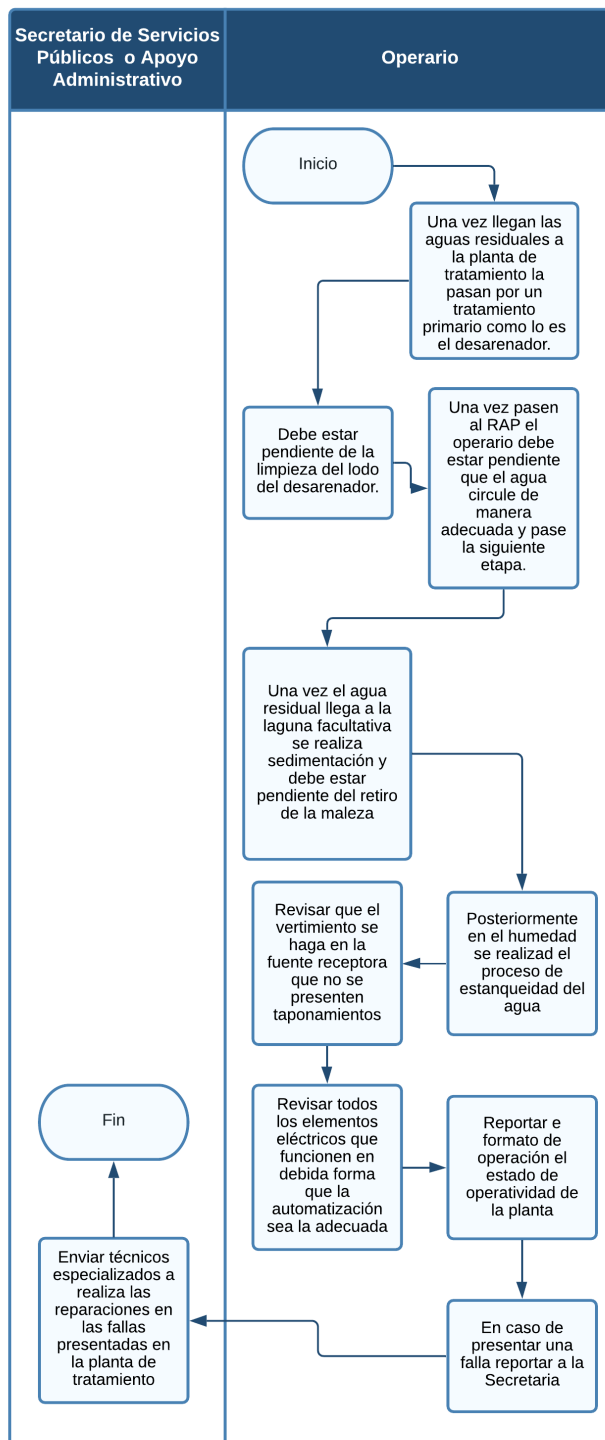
Secretario de Servicios Públicos o Apoyo Administrativo

Operario

Inicio

Una vez llegan las aguas residuales a la planta de tratamiento la pasan por un tratamiento primario como lo es el desarenador.

Debe estar pendiente de la limpieza del lodo del desarenador.

Una vez pasen al RAP el operario debe estar pendiente que el agua circule de manera adecuada y pase la siguiente etapa.

Una vez el agua residual llega a la laguna facultativa se realiza sedimentación y debe estar pendiente del retiro de la maleza

Posteriormente en el humedad se realizad el proceso de estanqueidad del agua

Revisar que el vertimiento se haga en la fuente receptora que no se presenten taponamientos

Revisar todos los elementos eléctricos que funcionen en debida forma que la automatización sea la adecuada

Reportar e formato de operación el estado de operatividad de la planta

En caso de presentar una falla reportar a la Secretaria

Enviar técnicos especializados a realiza las reparaciones en las fallas presentadas en la planta de tratamiento

Fin